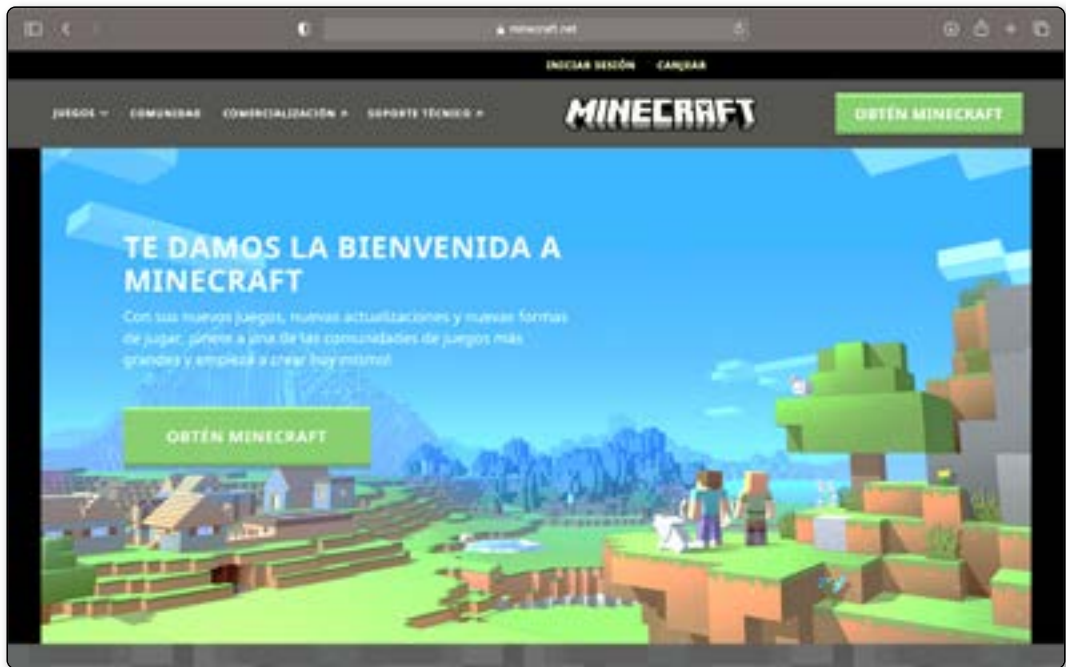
minecraft.net

INICIAR SESIÓN CANJEAR

JUEGOS COMUNIDAD COMERCIALIZACIÓN SOPORTE TÉCNICO

MINECRAFT

OBTÉN MINECRAFT

TE DAMOS LA BIENVENIDA A MINECRAFT

Con sus nuevos juegos, nuevas actualizaciones y nuevas formas de jugar, ¡únete a una de las comunidades de juegos más grandes y empieza a crear hoy mismo!

OBTÉN MINECRAFT